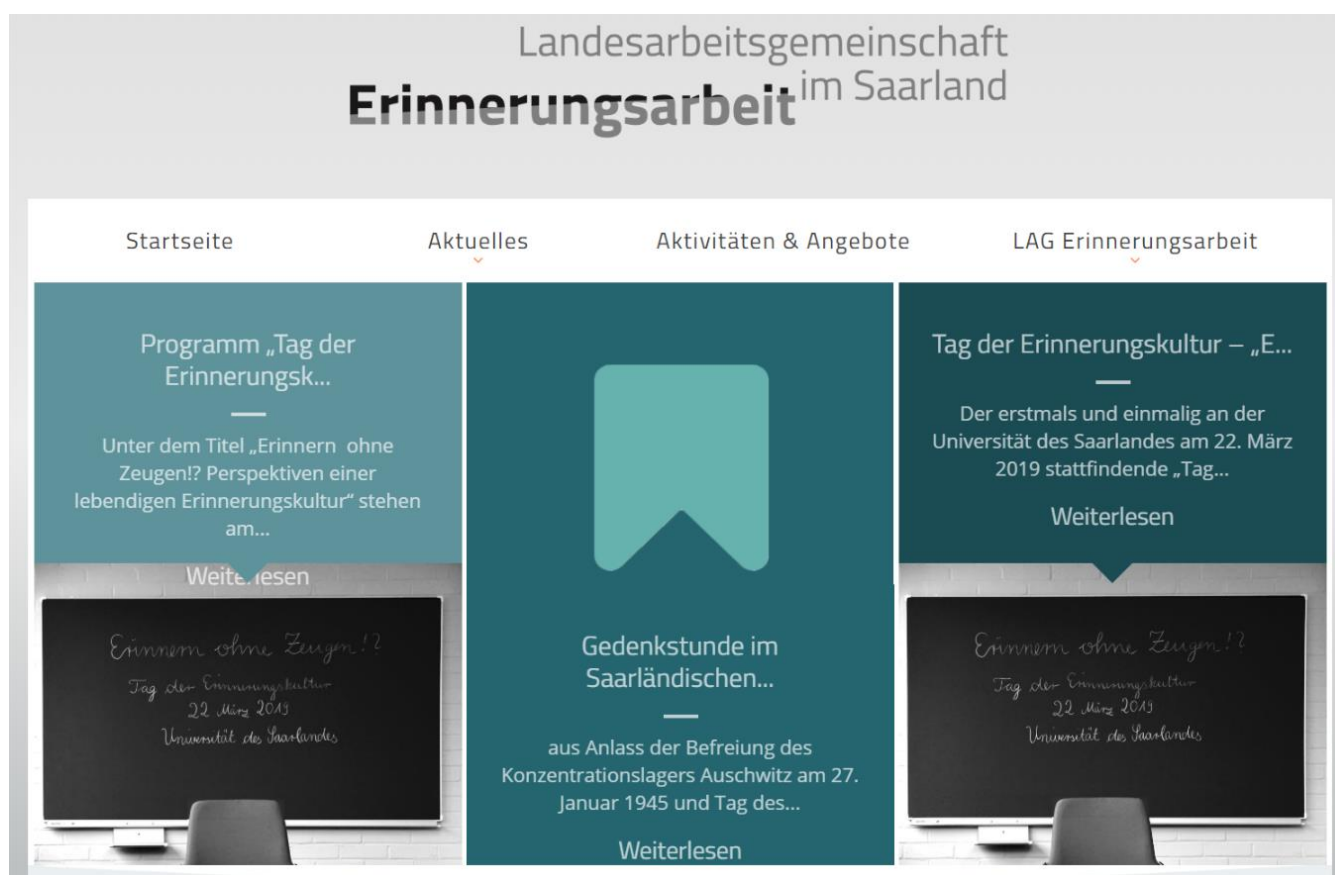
Landesarbeitsgemeinschaft
Erinnerungsarbeit im Saarland

Startseite
Aktuelles
Aktivitäten & Angebote
LAG Erinnerungsarbeit

Programm „Tag der Erinnerungsk...

Unter dem Titel „Erinnern ohne Zeugen!? Perspektiven einer lebendigen Erinnerungskultur“ stehen am...

Weiterlesen

Erinnern ohne Zeugen!?
Tag der Erinnerungskultur
22 März 2019
Universität des Saarlandes

Gedenkstunde im Saarländischen...

aus Anlass der Befreiung des Konzentrationslagers Auschwitz am 27. Januar 1945 und Tag des...

Weiterlesen

Tag der Erinnerungskultur – „E...

Der erstmals und einmalig an der Universität des Saarlandes am 22. März 2019 stattfindende „Tag...

Weiterlesen

Erinnern ohne Zeugen!?
Tag der Erinnerungskultur
22 März 2019
Universität des Saarlandes